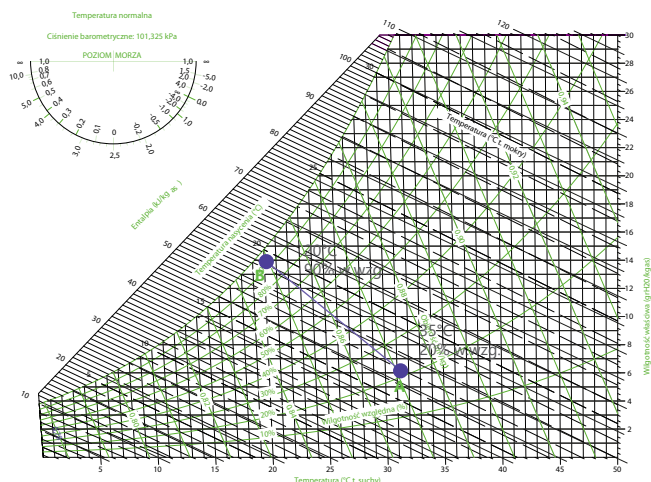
Temperatura normalna

Ciśnienie barometryczne: 101,325 kPa

POZIOM MORZA

∞
10,0
5,0
4,0
3,0
1,0
0,8
0,7
0,6
0,5
0,4
0,3
0,2
0,1
0
-0,1
-0,2
-0,3
-0,4
-0,5
-1,0
-2,0
-4,0
-5,0
5,0
2,0
1,5
1,0
∞
2,5
2,0

Entalpia (kJ/kg as)

10
20
30
40
50
60
70
80
90
100
110
120

Temperatura nasycenia (°C)

Temperatura (°C t. mokry)

Wilgotność względna (%)

Wilgotność właściwa (g H2O/kg as)

Temperatura (°C t. suchy)

B

A

20°C
50% wzgl.

35°C
20% wzgl.

5
10
15
20
25
30
35
40
45
50

2
4
6
8
10
12
14
16
18
20
22
24
26
28
30

10%
20%
30%
40%
50%
60%
70%
80%
90%